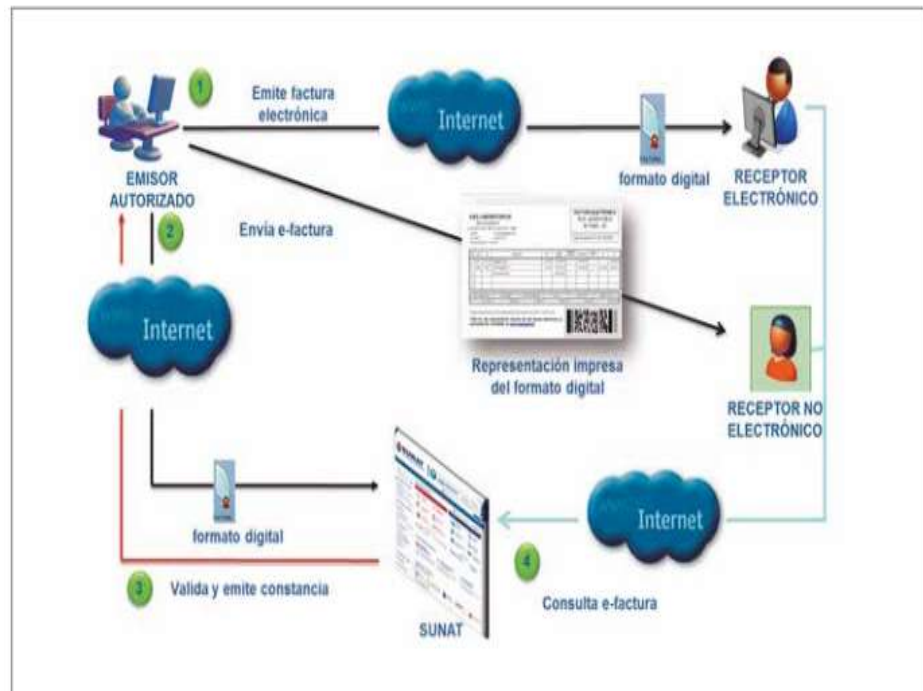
1

Emite factura electrónica

Internet

formato digital

RECEPTOR ELECTRÓNICO

EMISOR AUTORIZADO

2

Envía e-factura

Internet

Representación impresa del formato digital

RECEPTOR NO ELECTRÓNICO

formato digital

Internet

3

Valida y emite constancia

4

Consulta e-factura

SUNAT